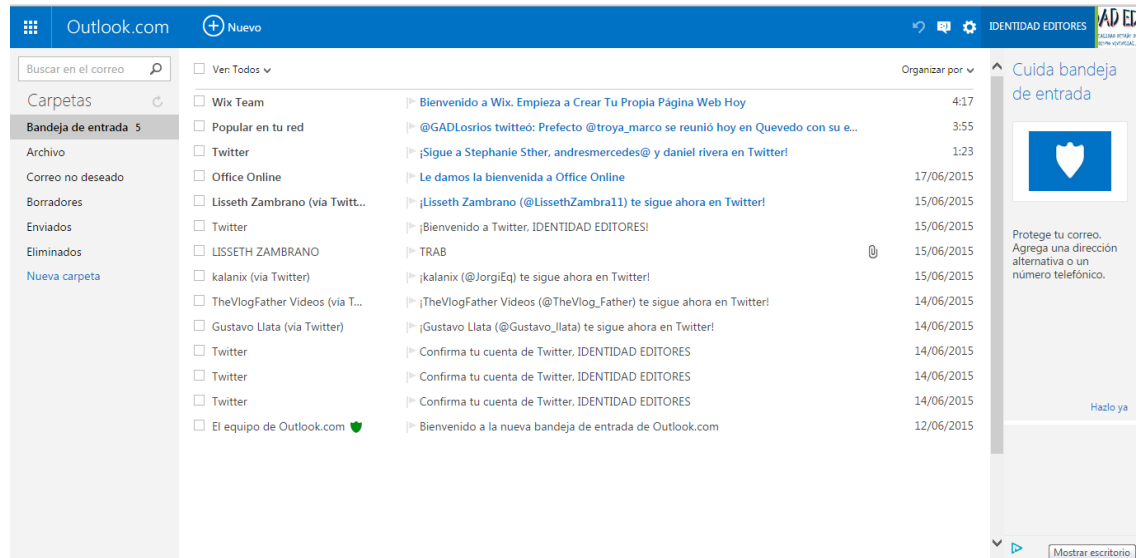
Outlook.com
Nuevo
IDENTIDAD EDITORES
AD ED

Buscar en el correo
Carpetas
Bandeja de entrada 5
Archivo
Correo no deseado
Borradores
Enviados
Eliminados
Nueva carpeta

Ver: Todos
Organizar por

| | | |
|---|---|---|
| Wix Team | Bienvenido a Wix. Empieza a Crear Tu Propia Página Web Hoy | 4:17 |
| Popular en tu red | @GADLosrios twitteó: Prefecto @troya_marco se reunió hoy en Quevedo con su e... | 3:55 |
| Twitter | ¡Sigue a Stephanie Sther, andresmercedes@ y daniel rivera en Twitter! | 1:23 |
| Office Online | Le damos la bienvenida a Office Online | 17/06/2015 |
| Lisseth Zambrano (via Twitt... | ¡Lisseth Zambrano (@LissethZambra11) te sigue ahora en Twitter! | 15/06/2015 |
| Twitter | ¡Bienvenido a Twitter, IDENTIDAD EDITORES! | 15/06/2015 |
| LISSETH ZAMBRANO | TRAB | 15/06/2015 |
| kalanix (via Twitter) | ¡kalanix (@JorgiEq) te sigue ahora en Twitter! | 15/06/2015 |
| TheVlogFather Videos (vía T... | ¡TheVlogFather Videos (@TheVlog_Father) te sigue ahora en Twitter! | 14/06/2015 |
| Gustavo Llata (via Twitter) | ¡Gustavo Llata (@Gustavo_llata) te sigue ahora en Twitter! | 14/06/2015 |
| Twitter | Confirma tu cuenta de Twitter, IDENTIDAD EDITORES | 14/06/2015 |
| Twitter | Confirma tu cuenta de Twitter, IDENTIDAD EDITORES | 14/06/2015 |
| Twitter | Confirma tu cuenta de Twitter, IDENTIDAD EDITORES | 14/06/2015 |
| El equipo de Outlook.com | Bienvenido a la nueva bandeja de entrada de Outlook.com | 12/06/2015 |

Cuida bandeja de entrada
Protege tu correo. Agrega una dirección alternativa o un número telefónico.
Hazlo ya
Mostrar escritorio